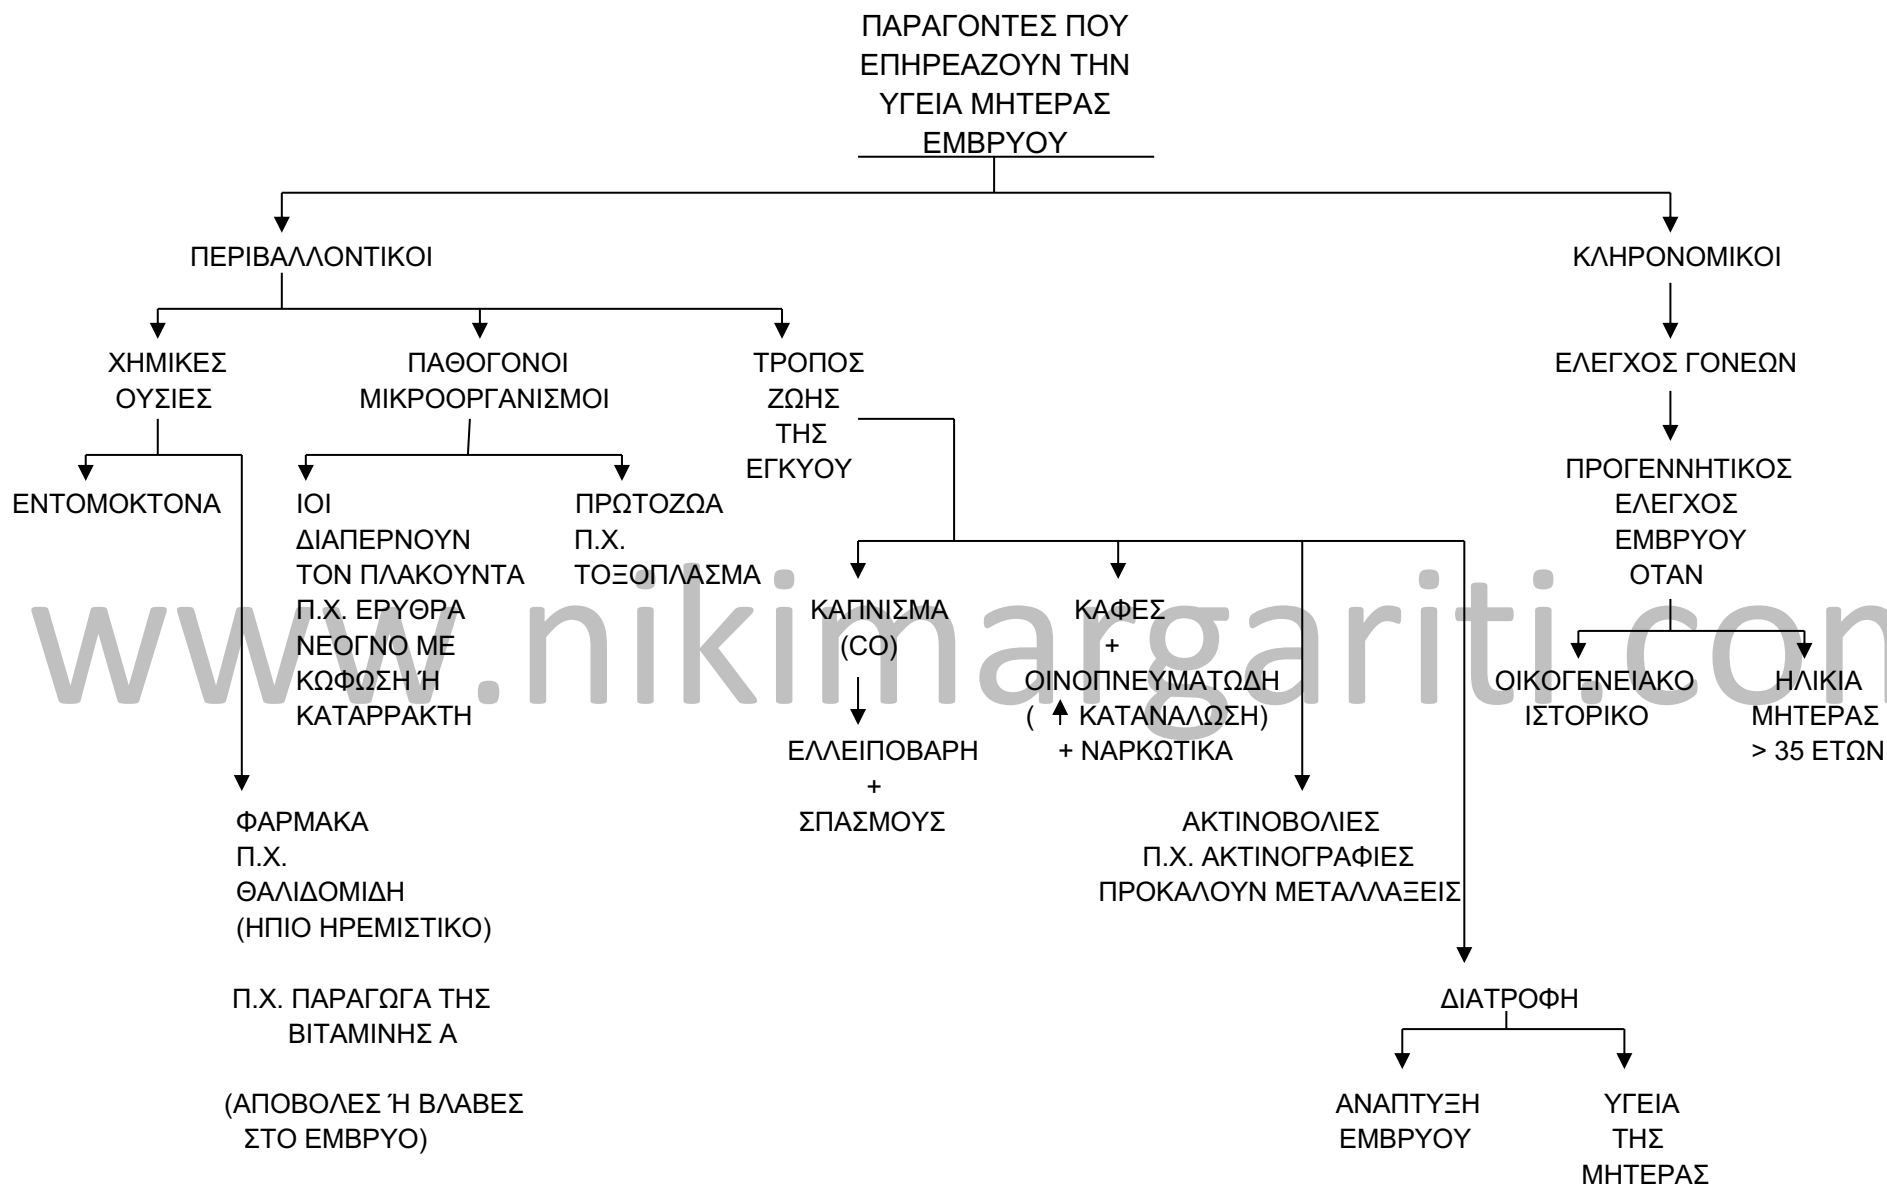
ΠΑΡΑΓΟΝΤΕΣ ΠΟΥ ΕΠΗΡΕΑΖΟΥΝ ΤΗΝ ΥΓΕΙΑ ΜΗΤΕΡΑΣ ΕΜΒΡΥΟΥ

ΠΕΡΙΒΑΛΛΟΝΤΙΚΟΙ

ΚΛΗΡΟΝΟΜΙΚΟΙ

ΧΗΜΙΚΕΣ ΟΥΣΙΕΣ

ΠΑΘΟΓΟΝΟΙ ΜΙΚΡΟΟΡΓΑΝΙΣΜΟΙ

ΤΡΟΠΟΣ ΖΩΗΣ ΤΗΣ ΕΓΚΥΟΥ

ΕΛΕΓΧΟΣ ΓΟΝΕΩΝ

ΠΡΟΓΕΝΝΗΤΙΚΟΣ ΕΛΕΓΧΟΣ ΕΜΒΡΥΟΥ ΟΤΑΝ

ΕΝΤΟΜΟΚΤΟΝΑ

ΙΟΙ ΔΙΑΠΕΡΝΟΥΝ ΤΟΝ ΠΛΑΚΟΥΝΤΑ Π.Χ. ΕΡΥΘΡΑ ΝΕΟΓΝΟ ΜΕ ΚΩΦΩΣΗ Ή ΚΑΤΑΡΡΑΚΤΗ

ΠΡΩΤΟΖΩΑ Π.Χ. ΤΟΞΟΠΛΑΣΜΑ

ΚΑΠΝΙΣΜΑ (CO)

ΕΛΛΕΙΠΟΒΑΡΗ + ΣΠΑΣΜΟΥΣ

ΚΑΦΕΣ + ΟΙΝΟΠΝΕΥΜΑΤΩΔΗ ( ↑ ΚΑΤΑΝΑΛΩΣΗ) + ΝΑΡΚΩΤΙΚΑ

ΟΙΚΟΓΕΝΕΙΑΚΟ ΙΣΤΟΡΙΚΟ

ΗΛΙΚΙΑ ΜΗΤΕΡΑΣ > 35 ΕΤΩΝ

www.nikimargariti.com

ΦΑΡΜΑΚΑ Π.Χ. ΘΑΛΙΔΟΜΙΔΗ (ΗΠΙΟ ΗΡΕΜΙΣΤΙΚΟ)

Π.Χ. ΠΑΡΑΓΩΓΑ ΤΗΣ ΒΙΤΑΜΙΝΗΣ Α

(ΑΠΟΒΟΛΕΣ Ή ΒΛΑΒΕΣ ΣΤΟ ΕΜΒΡΥΟ)

ΑΚΤΙΝΟΒΟΛΙΕΣ Π.Χ. ΑΚΤΙΝΟΓΡΑΦΙΕΣ ΠΡΟΚΑΛΟΥΝ ΜΕΤΑΛΛΑΞΕΙΣ

ΔΙΑΤΡΟΦΗ

ΑΝΑΠΤΥΞΗ ΕΜΒΡΥΟΥ

ΥΓΕΙΑ ΤΗΣ ΜΗΤΕΡΑΣ